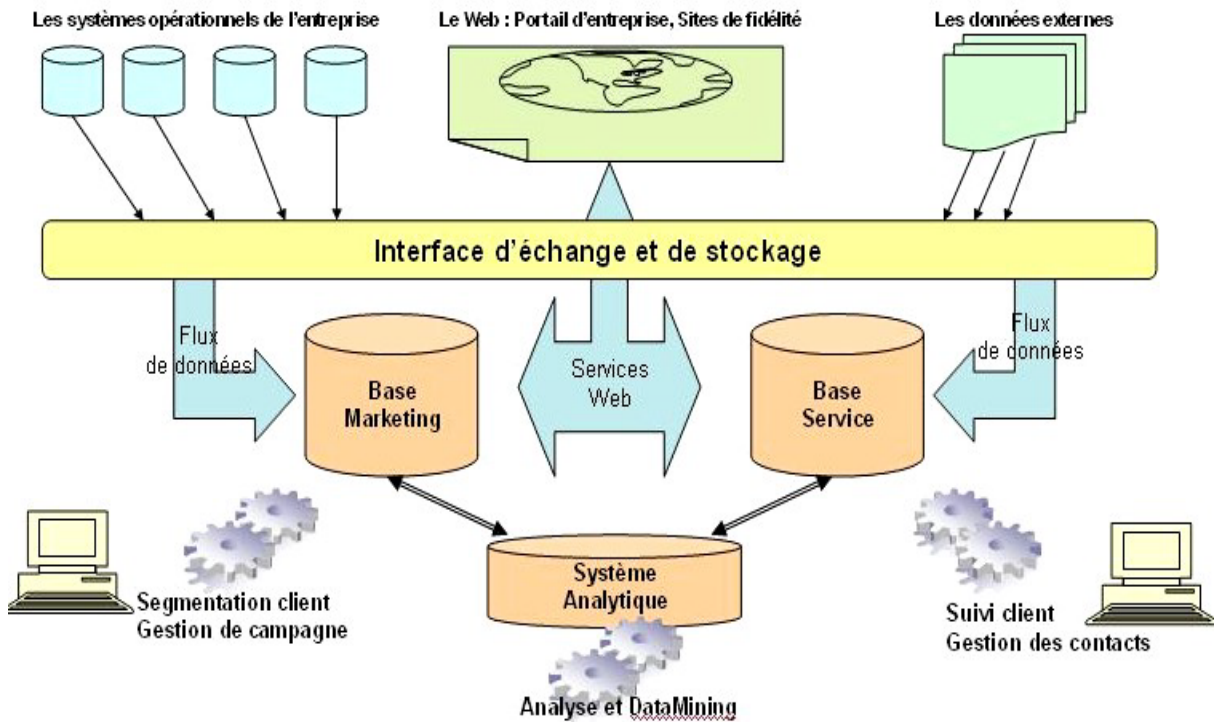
Les systèmes opérationnels de l'entreprise

Le Web : Portail d'entreprise, Sites de fidélité

Les données externes

Interface d'échange et de stockage

Flux de données

Base Marketing

Services Web

Base Service

Flux de données

Segmentation client
Gestion de campagne

Système Analytique

Suivi client
Gestion des contacts

Analyse et DataMining